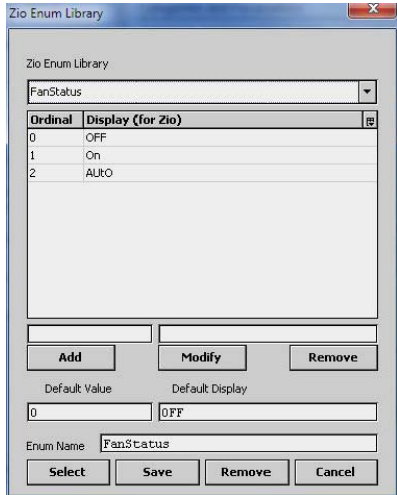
Zio Enum Library

Zio Enum Library

FanStatus

| Ordinal | Display (for Zio) |
|---|---|
| 0 | OFF |
| 1 | On |
| 2 | AUtO |

Add Modify Remove

Default Value Default Display

0 OFF

Enum Name FanStatus

Select Save Remove Cancel